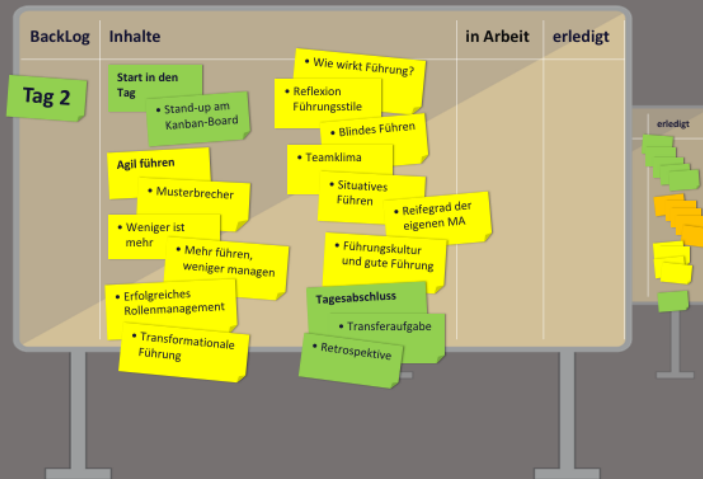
BackLog

Inhalte

in Arbeit

erledigt

Tag 2

Start in den Tag

• Stand-up am Kanban-Board

Agil führen

• Musterbrecher

• Weniger ist mehr

• Mehr führen, weniger managen

• Erfolgreiches Rollenmanagement

• Transformationale Führung

• Wie wirkt Führung?

• Reflexion Führungsstile

• Blindes Führen

• Teamklima

• Situatives Führen

• Reifegrad der eigenen MA

• Führungskultur und gute Führung

Tagesabschluss

• Transferaufgabe

• Retrospektive

erledigt